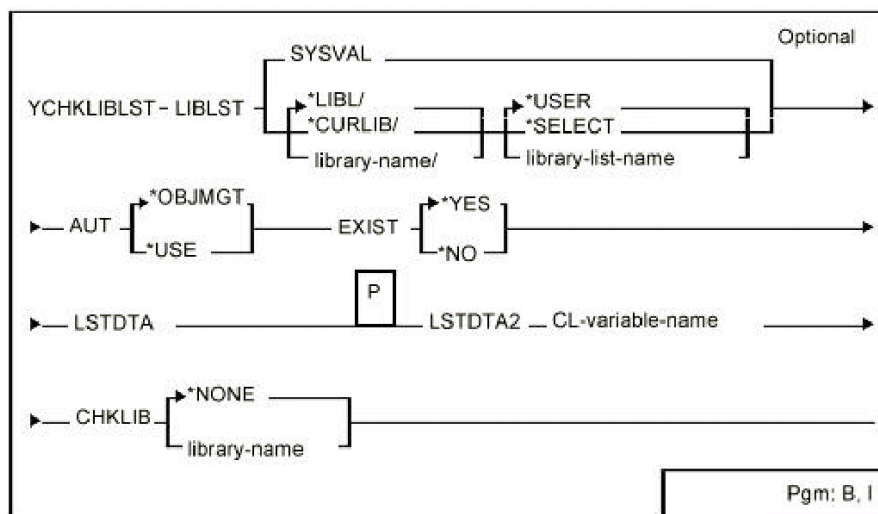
Optional

YCHKLIBLST – LIBLST

SYSVAL

*LIBL/

*CURLIB/

library-name/

*USER

*SELECT

library-list-name

AUT

*OBJMGT

*USE

EXIST

*YES

*NO

LSTDTA

P

LSTDTA2 – CL-variable-name

CHKLIB

*NONE

library-name

Pgm: B, I